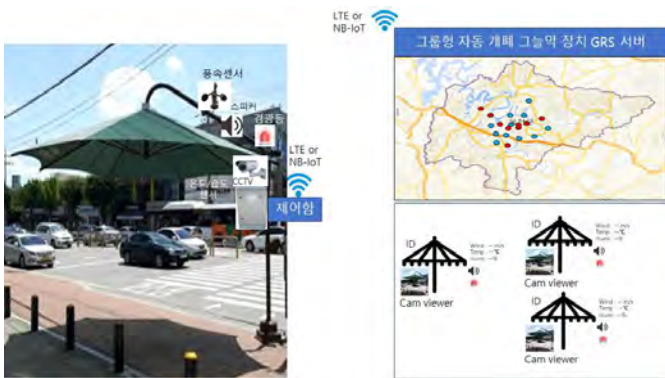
LTE or NB-IoT

그룹형 자동 개폐 그늘막 장치 GRS 서버

풍속센서

스피커

경광등

LTE or NB-IoT

온도, 습도 센서

CCTV

제어함

ID

Wind : -- m/s
Temp : --℃
Humi : --%

Cam viewer

ID

Wind : -- m/s
Temp : --℃
Humi : --%

Cam viewer

ID

Wind : -- m/s
Temp : --℃
Humi : --%

Cam viewer